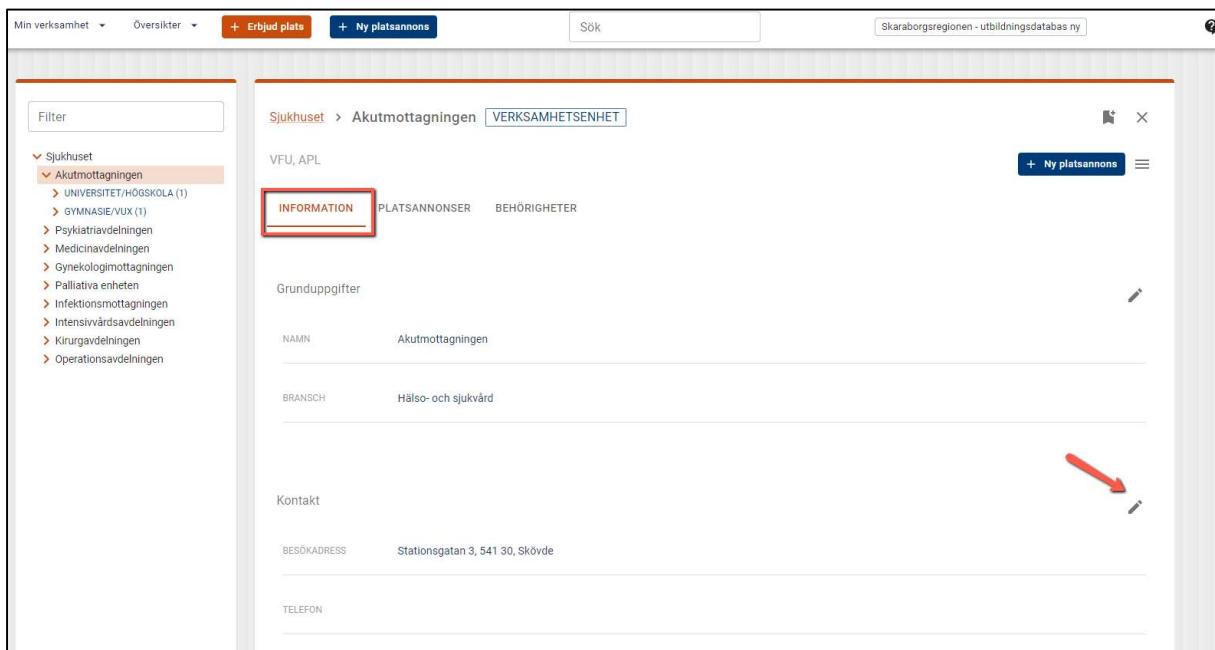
Min verksamhet ▾ Översikter ▾ + Erbjud plats + Ny platsannons Sök Skaraborgsregionen - utbildningsdatabas ny

Filter

Sjukhuset
Akutmottagningen
UNIVERSITET/HÖGSKOLA (1)
GYMNASIE/VUX (1)
Psykiatriavdelningen
Medicinavdelningen
Gynekologimottagningen
Palliativa enheten
Infektionsmottagningen
Intensivvårdsavdelningen
Kirurgavdelningen
Operationsavdelningen

Sjukhuset > Akutmottagningen VERKSAMHETSENHET

VFU, APL

+ Ny platsannons

INFORMATION PLATSANNONSER BEHÖRIGHETER

Grunduppgifter

| NAMN | Akutmottagningen |
|---|---|
| BRANSCH | Hälso- och sjukvård |

Kontakt

| BESÖKADRESS | Stationsgatan 3, 541 30, Skövde |
|---|---|
| TELEFON | |